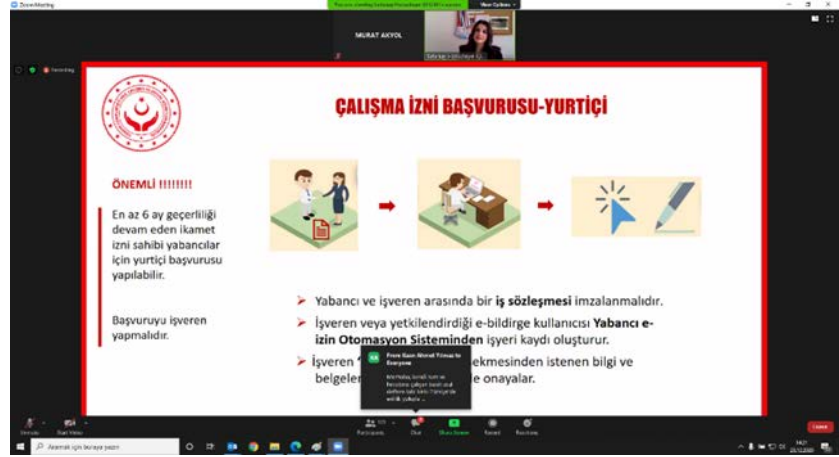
Zoom Meeting

View Options

MURAT AKYOL

Recording

ÇALIŞMA İZNİ BAŞVURUSU-YURTİÇİ

ÖNEMLİ !!!!!!!!

En az 6 ay geçerliliği devam eden ikamet izni sahibi yabancılar için yurtiçi başvurusu yapılabilir.

Başvuruyu işveren yapmalıdır.

➤ Yabancı ve işveren arasında bir **iş sözleşmesi** imzalanmalıdır.

➤ İşveren veya yetkilendirdiği e-bildirge kullanıcısı **Yabancı e-izin Otomasyon Sisteminden** işyeri kaydı oluşturur.

➤ İşveren "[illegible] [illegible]ekmesinden istenen bilgi ve belgeler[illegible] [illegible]e onayalar.

From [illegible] to Everyone
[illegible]

Unmute Start Video Participants Chat Share Screen Record Reactions Leave

Aramak için buraya yazın